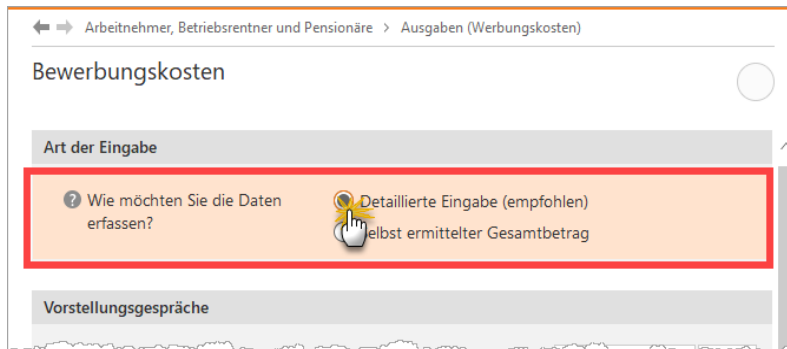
Arbeitnehmer, Betriebsrentner und Pensionäre > Ausgaben (Werbungskosten)

Bewerbungskosten

Art der Eingabe

Wie möchten Sie die Daten erfassen?

Detaillierte Eingabe (empfohlen)

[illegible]elbst ermittelter Gesamtbetrag

Vorstellungsgespräche